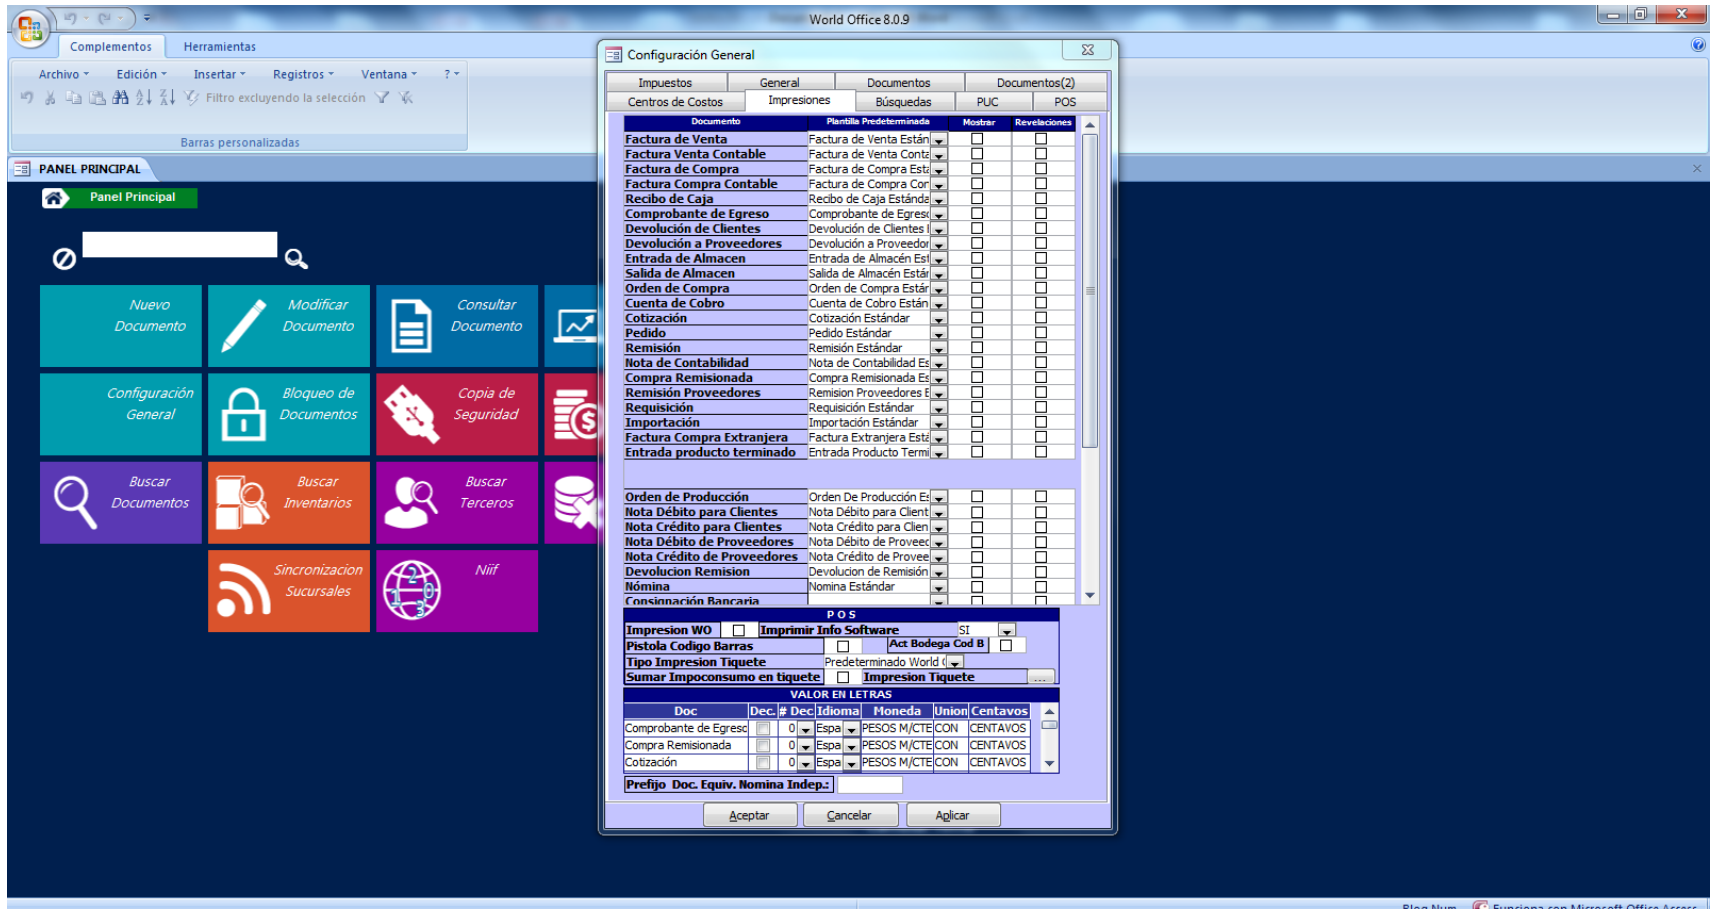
World Office 8.0.9

Complementos Herramientas

Archivo Edición Insertar Registros Ventana ?

Filtro excluyendo la selección

Barras personalizadas

PANEL PRINCIPAL

Panel Principal

Nuevo Documento

Modificar Documento

Consultar Documento

Configuración General

Bloqueo de Documentos

Copia de Seguridad

Buscar Documentos

Buscar Inventarios

Buscar Terceros

Sincronizacion Sucursales

Niif

Configuración General

Impuestos | General | Documentos | Documentos(2)
Centros de Costos | Impresiones | Búsquedas | PUC | POS

| Documento | Plantilla Predeterminada | Mostrar | Revelaciones |
|---|---|---|---|
| Factura de Venta | Factura de Venta Están | | |
| Factura Venta Contable | Factura de Venta Conta | | |
| Factura de Compra | Factura de Compra Está | | |
| Factura Compra Contable | Factura de Compra Cor | | |
| Recibo de Caja | Recibo de Caja Estánda | | |
| Comprobante de Egreso | Comprobante de Egreso | | |
| Devolución de Clientes | Devolución de Clientes I | | |
| Devolución a Proveedores | Devolución a Proveedor | | |
| Entrada de Almacen | Entrada de Almacén Est | | |
| Salida de Almacen | Salida de Almacén Estár | | |
| Orden de Compra | Orden de Compra Estár | | |
| Cuenta de Cobro | Cuenta de Cobro Están | | |
| Cotización | Cotización Estándar | | |
| Pedido | Pedido Estándar | | |
| Remisión | Remisión Estándar | | |
| Nota de Contabilidad | Nota de Contabilidad Es | | |
| Compra Remisionada | Compra Remisionada Es | | |
| Remisión Proveedores | Remision Proveedores E | | |
| Requisición | Requisición Estándar | | |
| Importación | Importación Estándar | | |
| Factura Compra Extranjera | Factura Extranjera Está | | |
| Entrada producto terminado | Entrada Producto Termi | | |
| Orden de Producción | Orden De Producción Es | | |
| Nota Débito para Clientes | Nota Débito para Client | | |
| Nota Crédito para Clientes | Nota Crédito para Clien | | |
| Nota Débito de Proveedores | Nota Débito de Proveec | | |
| Nota Crédito de Proveedores | Nota Crédito de Provee | | |
| Devolucion Remision | Devolucion de Remisión | | |
| Nómina | Nomina Estándar | | |
| Consignación Bancaria | | | |

POS
Impresion WO | Imprimir Info Software | SI
Pistola Codigo Barras | Act Bodega Cod B
Tipo Impresion Tiquete | Predeterminado World (
Sumar Impoconsumo en tiquete | Impresion Tiquete

VALOR EN LETRAS

| Doc | Dec. | # Dec | Idioma | Moneda | Union | Centavos |
|---|---|---|---|---|---|---|
| Comprobante de Egreso | | 0 | Espa | PESOS M/CTE | CON | CENTAVOS |
| Compra Remisionada | | 0 | Espa | PESOS M/CTE | CON | CENTAVOS |
| Cotización | | 0 | Espa | PESOS M/CTE | CON | CENTAVOS |

Prefijo Doc. Equiv. Nomina Indep.:

Aceptar Cancelar Aplicar

Bloq Num Funciona con Microsoft Office Access